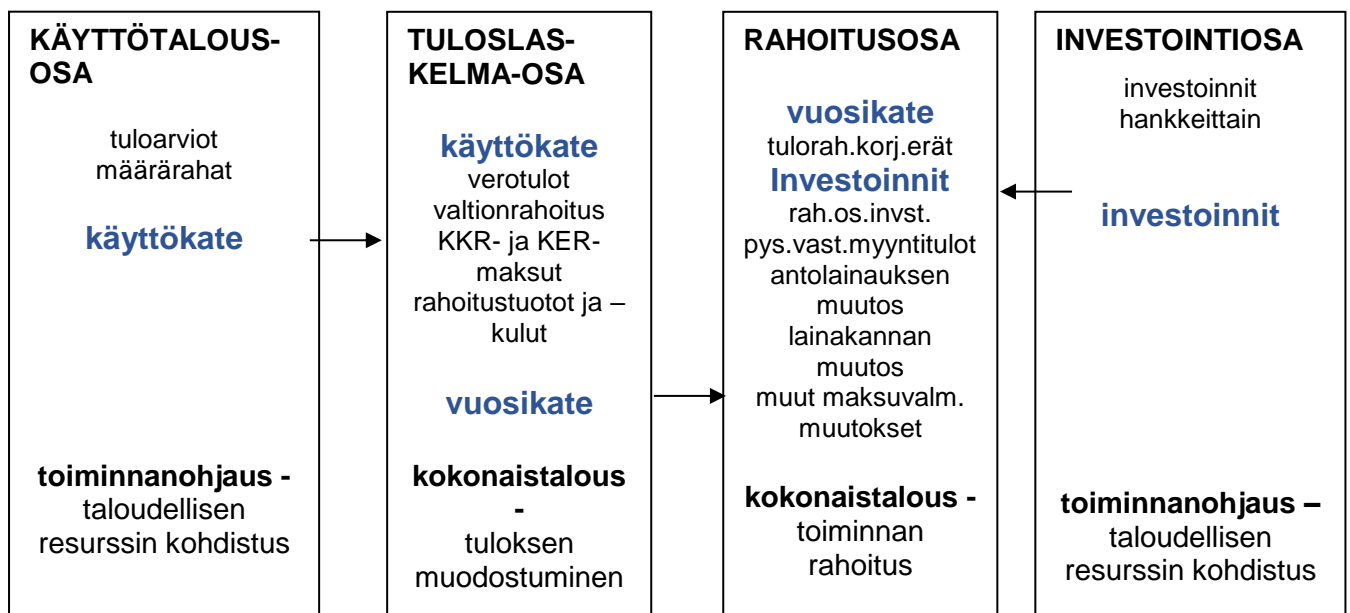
KÄYTTÖTALOUSOSA

tuloarviot määrärahat

käyttökate

toiminnanohjaus - taloudellisen resurssin kohdistus

TULOSLASKELMA-OSA

käyttökate
verotulot
valtionrahoitus
KKR- ja KER-maksut
rahoitustuotot ja –kulut

vuosikate

kokonaistalous - tuloksen muodostuminen

RAHOITUSOSA

vuosikate
tulorah.korj.erät
Investoinnit
rah.os.invst.
pys.vast.myyntitulot
antolainauksen muutos
lainakannan muutos
muut maksuvalm. muutokset

kokonaistalous - toiminnan rahoitus

INVESTOINTIOSA

investoinnit hankkeittain

investoinnit

toiminnanohjaus – taloudellisen resurssin kohdistus